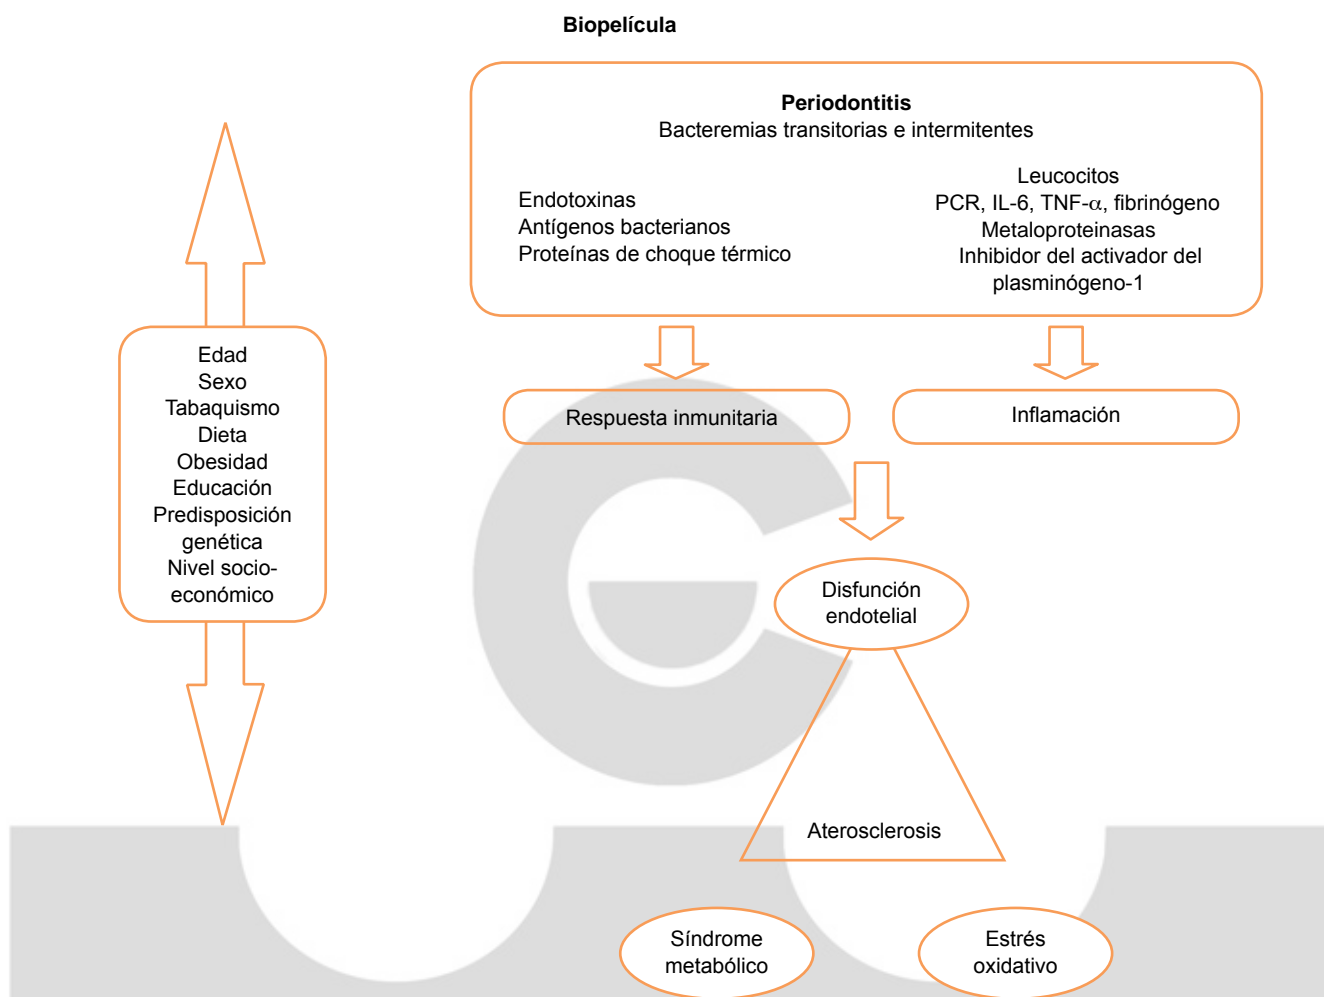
Biopelícula

Periodontitis
Bacteremias transitorias e intermitentes

Endotoxinas
Antígenos bacterianos
Proteínas de choque térmico

Leucocitos
PCR, IL-6, TNF-$\alpha$, fibrinógeno
Metaloproteinasas
Inhibidor del activador del plasminógeno-1

Edad
Sexo
Tabaquismo
Dieta
Obesidad
Educación
Predisposición genética
Nivel socioeconómico

Respuesta inmunitaria

Inflamación

Disfunción endotelial

Aterosclerosis

Síndrome metabólico

Estrés oxidativo